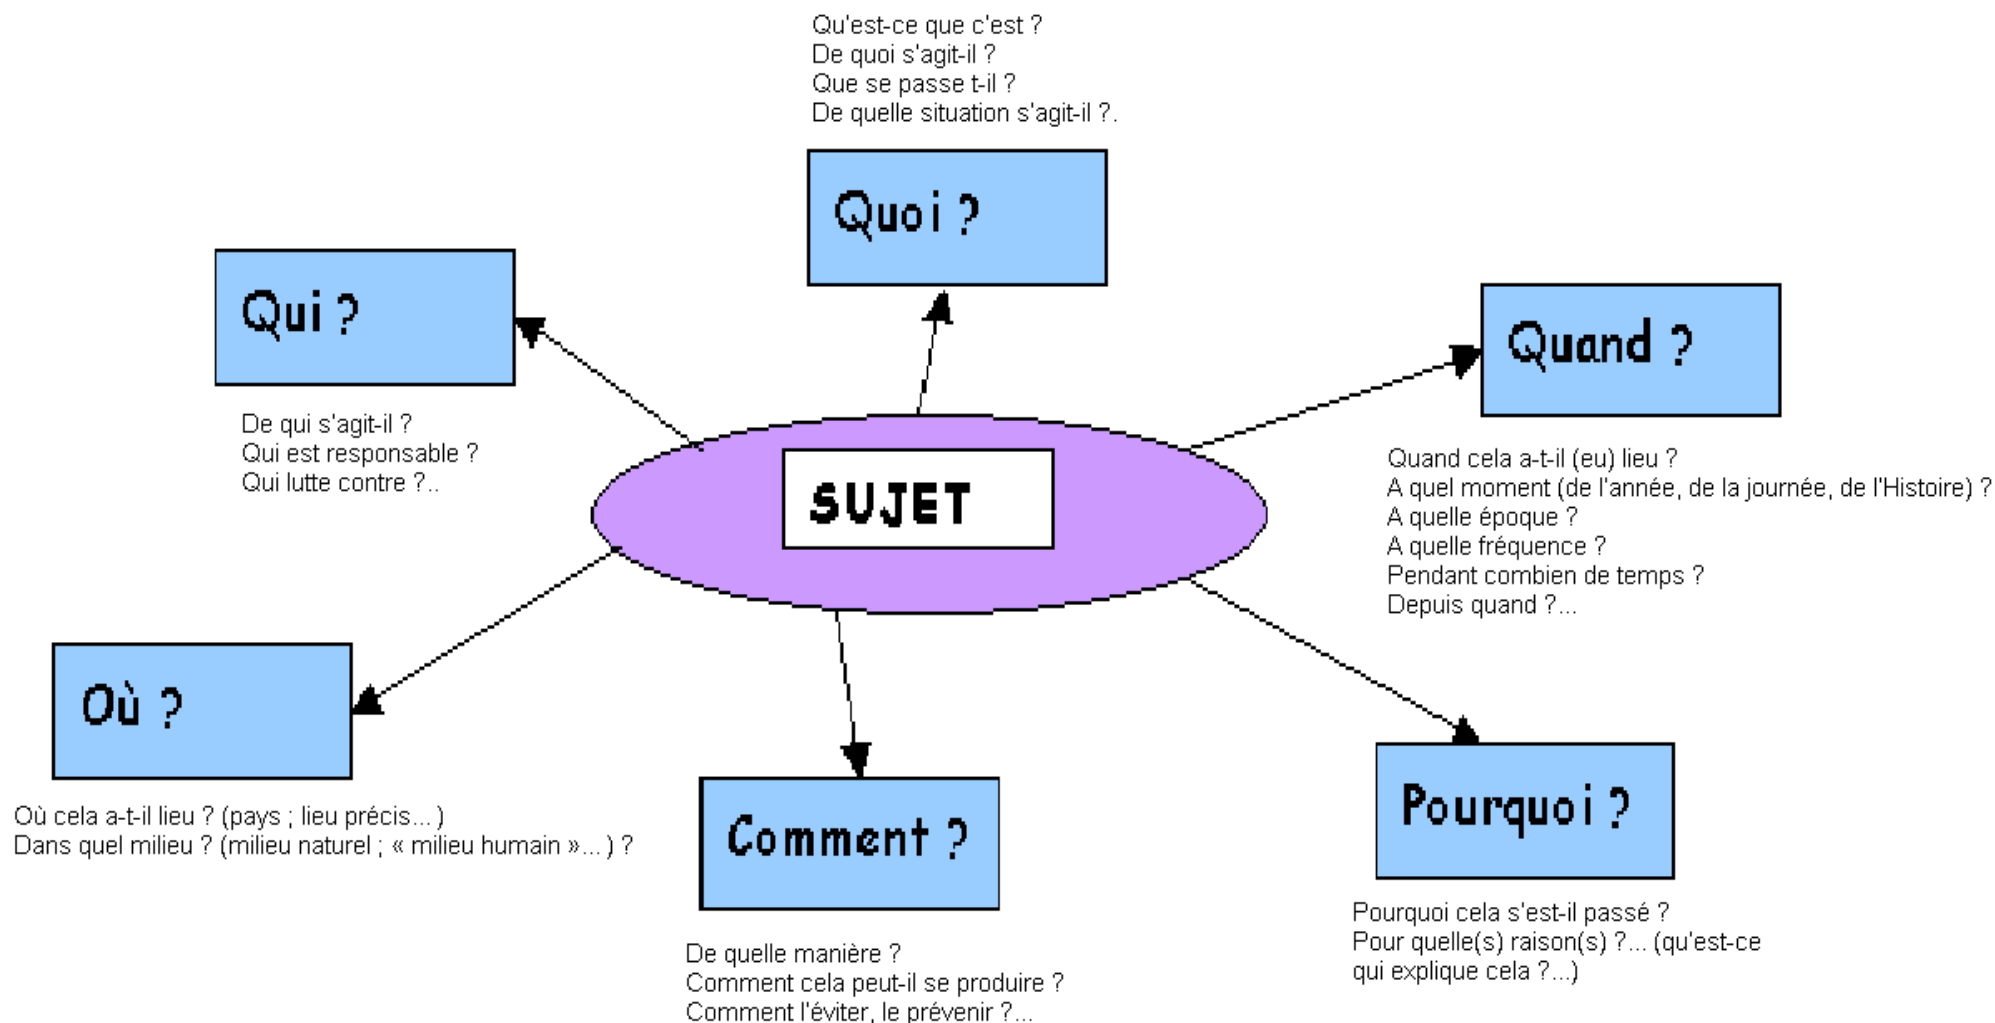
Qu'est-ce que c'est ?
De quoi s'agit-il ?
Que se passe t-il ?
De quelle situation s'agit-il ?.

Quoi ?

Qui ?

De qui s'agit-il ?
Qui est responsable ?
Qui lutte contre ?..

Quand ?

Quand cela a-t-il (eu) lieu ?
A quel moment (de l'année, de la journée, de l'Histoire) ?
A quelle époque ?
A quelle fréquence ?
Pendant combien de temps ?
Depuis quand ?...

SUJET

Où ?

Où cela a-t-il lieu ? (pays ; lieu précis... )
Dans quel milieu ? (milieu naturel ; « milieu humain »... ) ?

Comment ?

De quelle manière ?
Comment cela peut-il se produire ?
Comment l'éviter, le prévenir ?...

Pourquoi ?

Pourquoi cela s'est-il passé ?
Pour quelle(s) raison(s) ?... (qu'est-ce qui explique cela ?...)